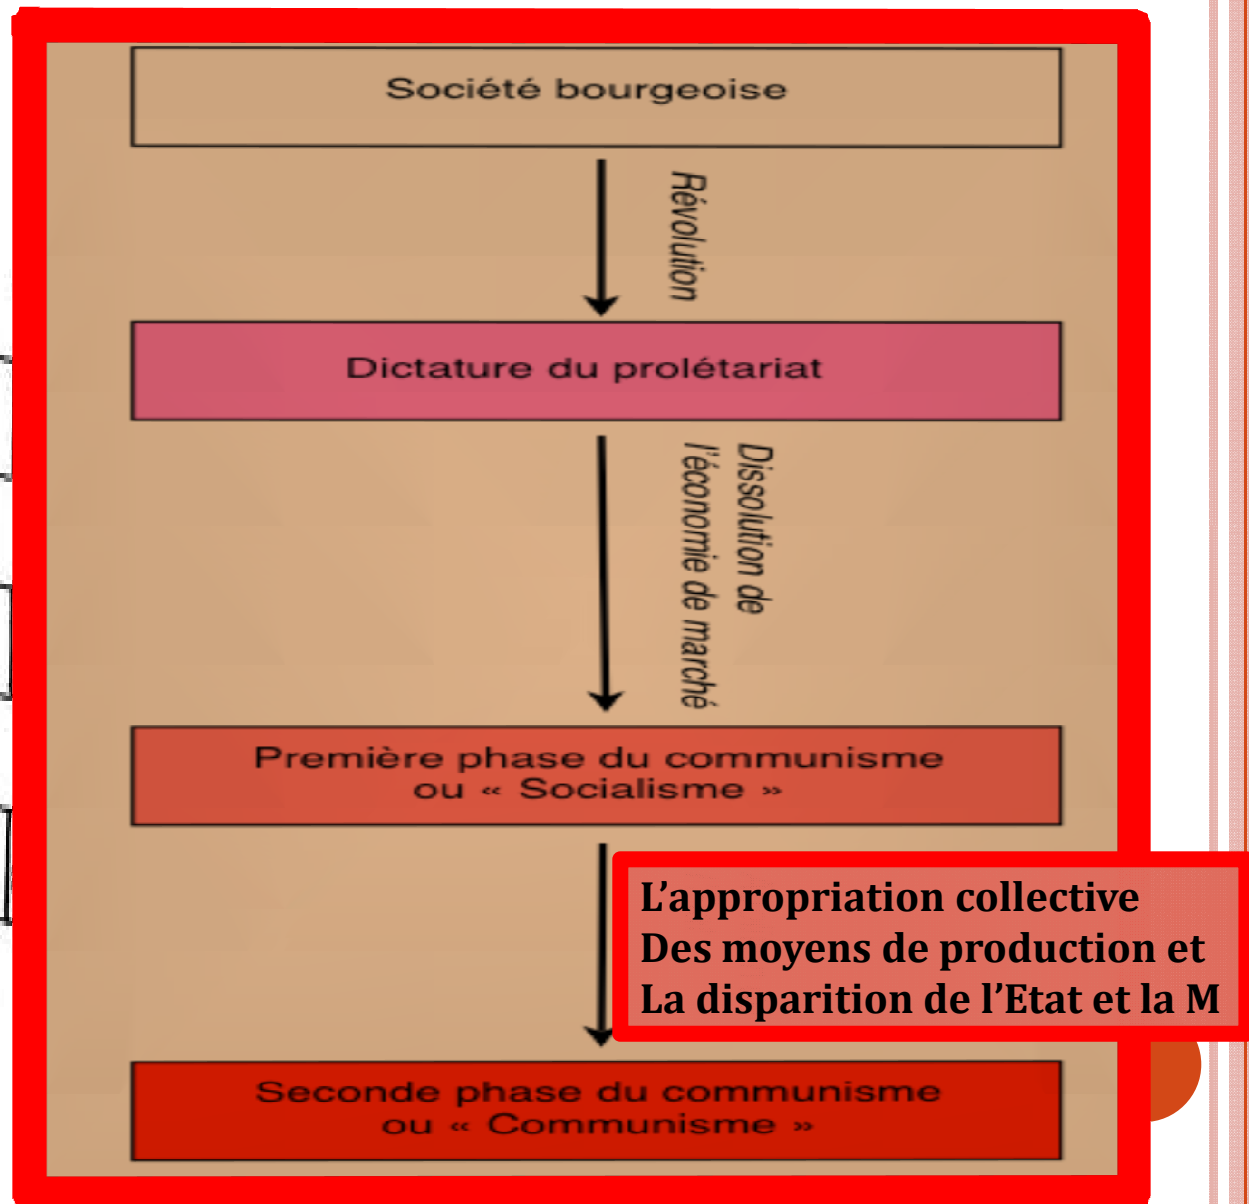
Société bourgeoise

Révolution

Dictature du prolétariat

Dissolution de l'économie de marché

Première phase du communisme ou « Socialisme »

L'appropriation collective
Des moyens de production et
La disparition de l'Etat et la M

Seconde phase du communisme ou « Communisme »